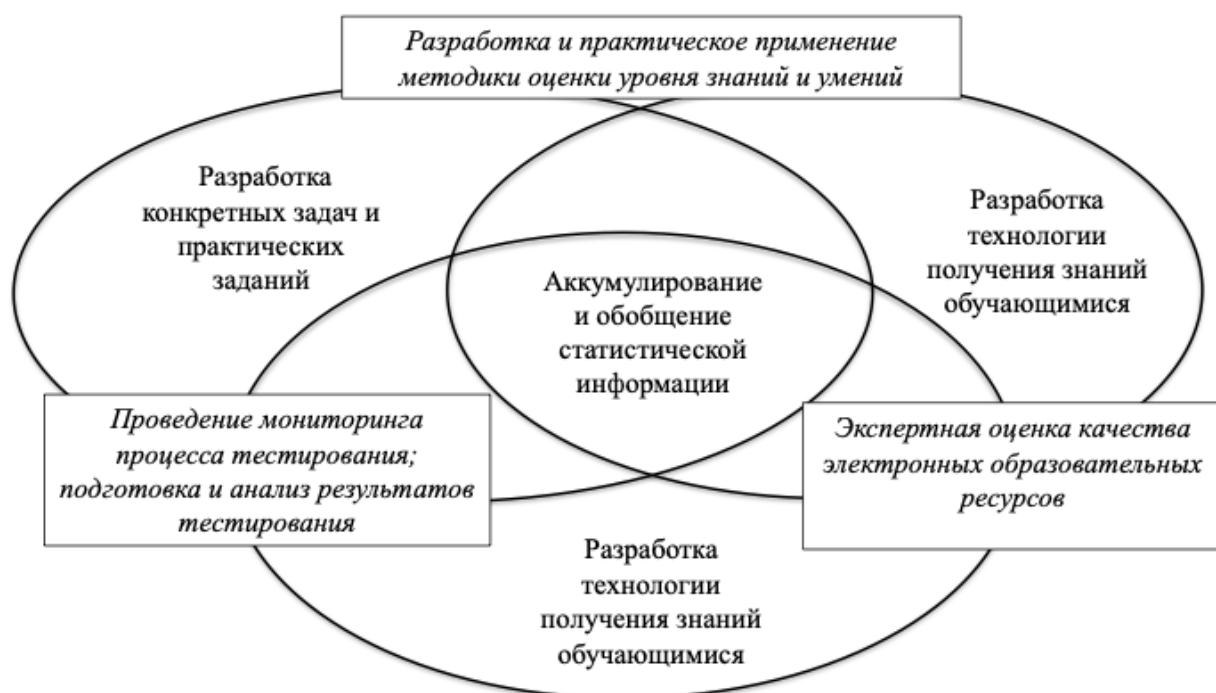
Разработка и практическое применение методики оценки уровня знаний и умений

Разработка конкретных задач и практических заданий

Разработка технологии получения знаний обучающимися

Аккумулирование и обобщение статистической информации

Проведение мониторинга процесса тестирования; подготовка и анализ результатов тестирования

Экспертная оценка качества электронных образовательных ресурсов

Разработка технологии получения знаний обучающимися